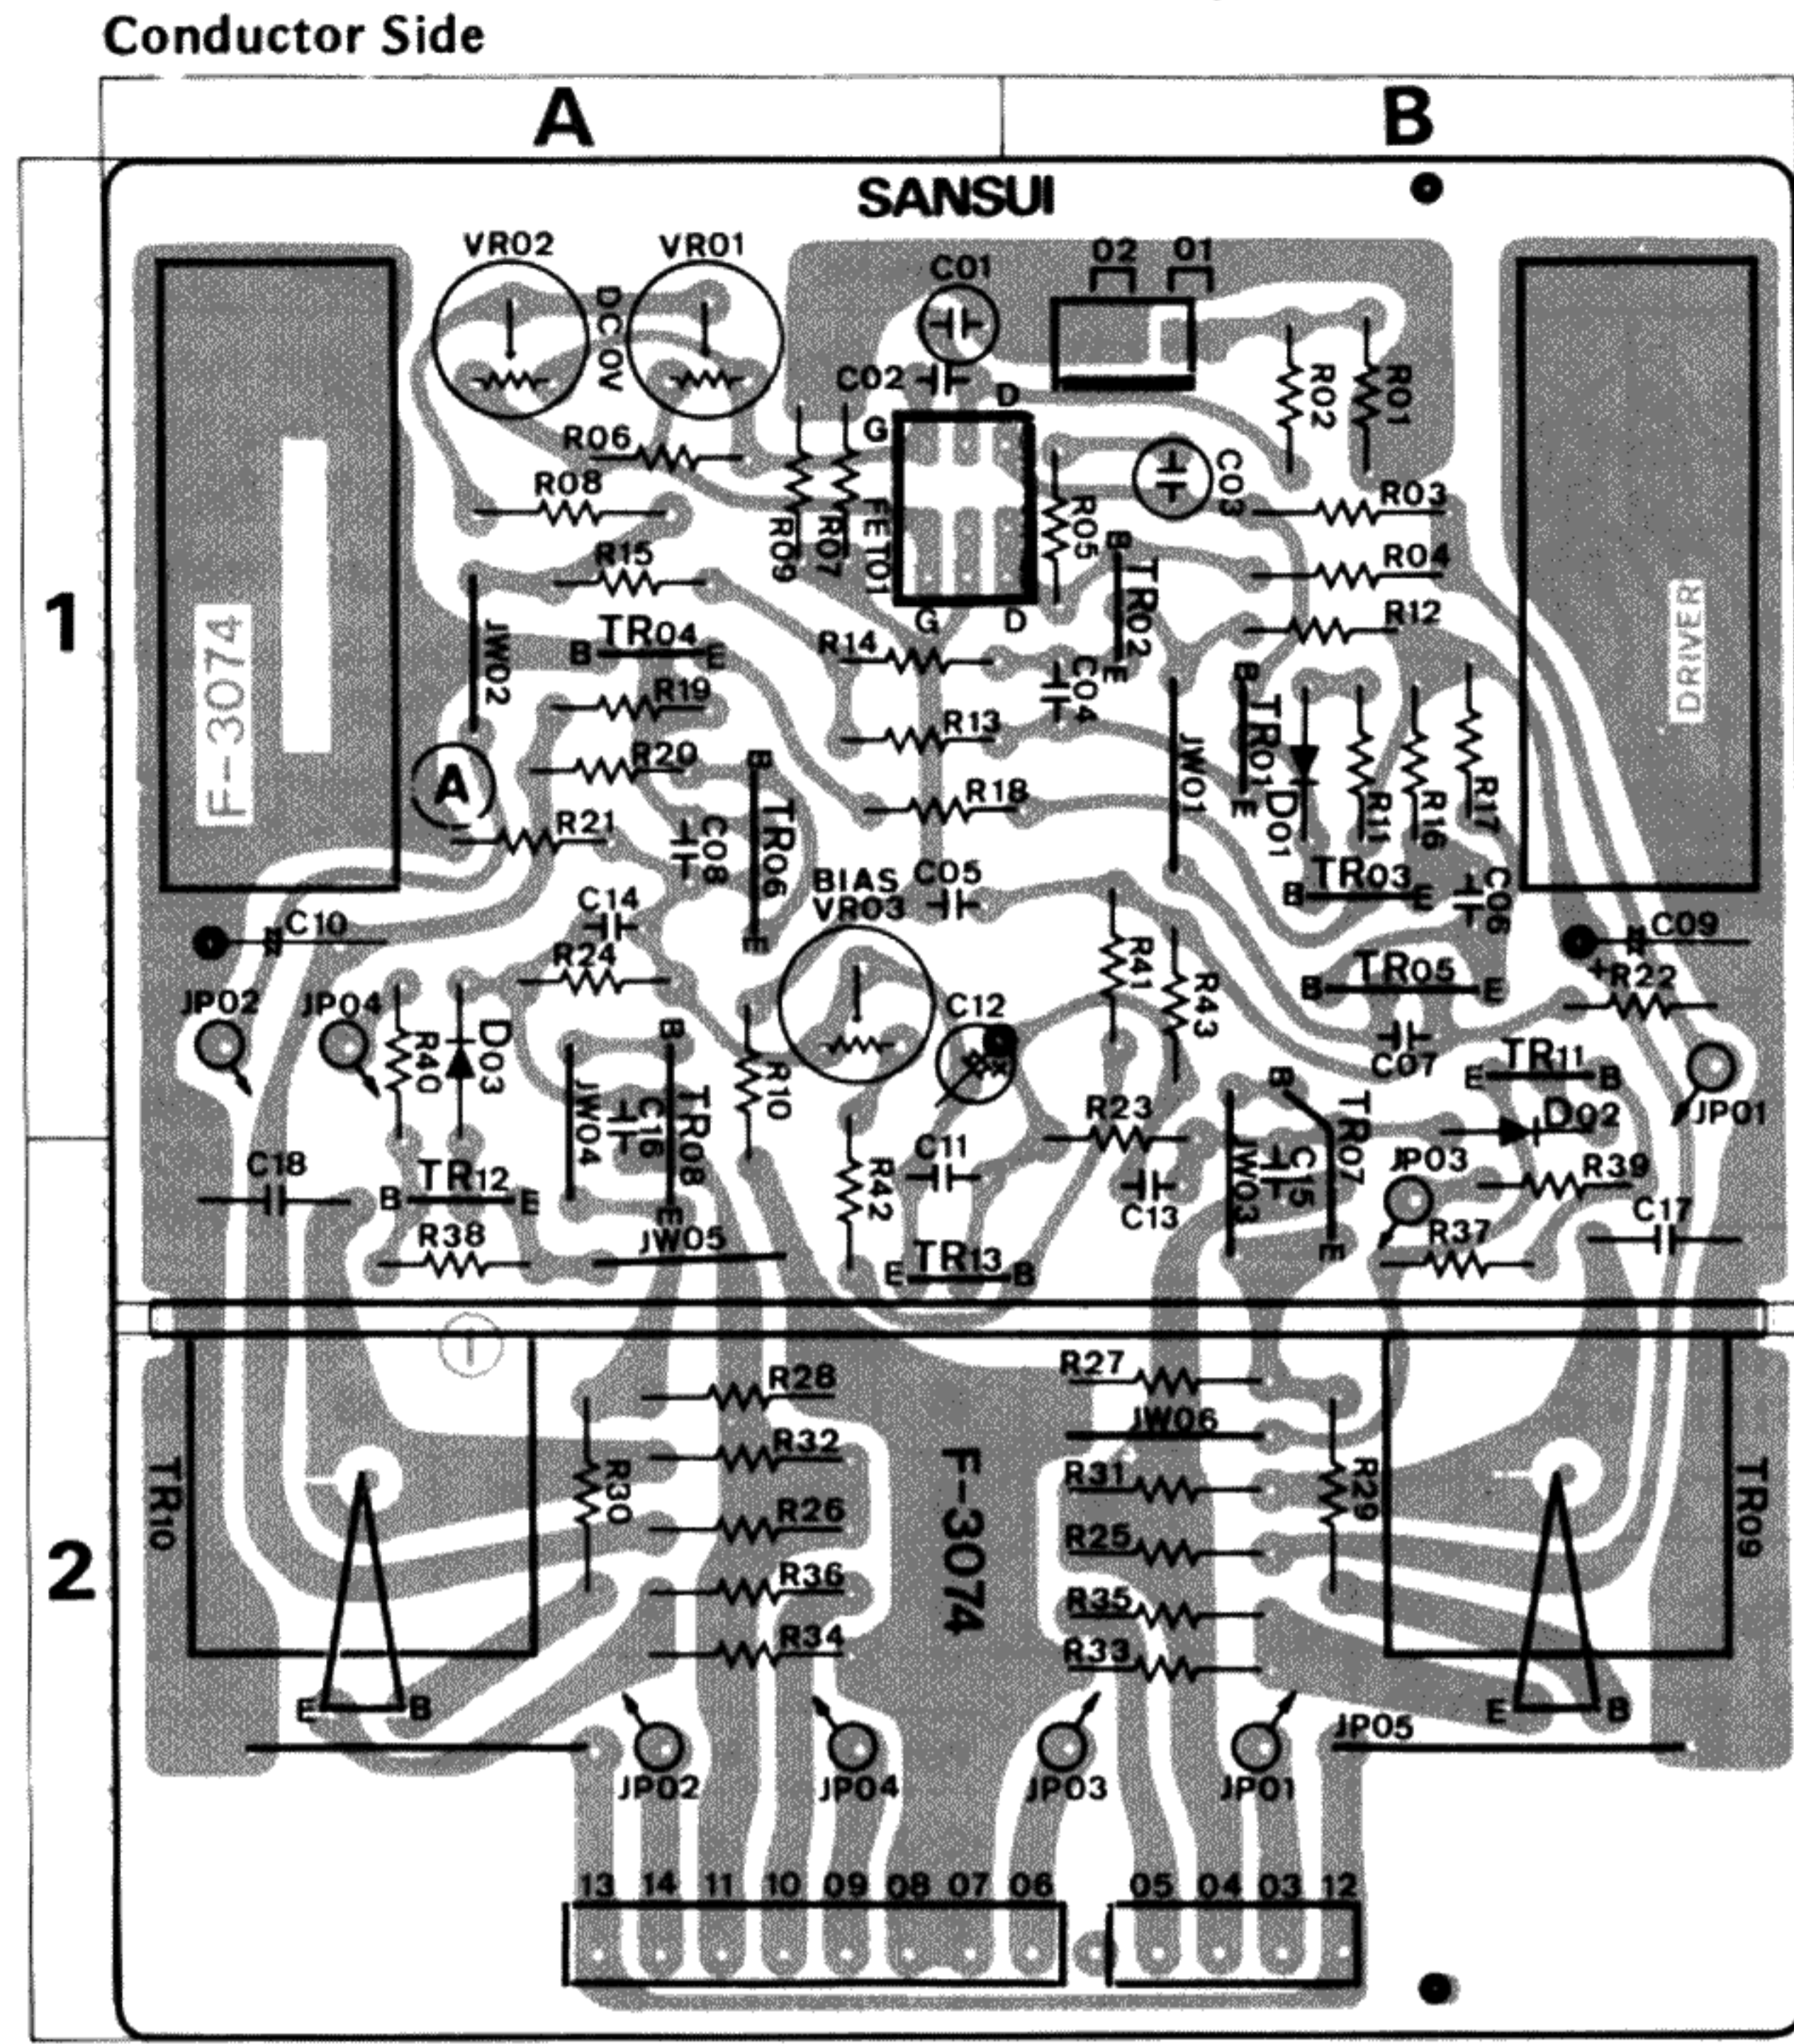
Conductor Side

A

B

SANSUI

1

2

VR02
VR01
DC 0V
C01
02
01
C02
D
G
R06
R08
R09
R07
FET01
R05
C03
R02
R01
R03
R04
R12
R15
JW02
TR04
B
E
R14
G
D
TR02
B
E
C04
R19
R13
JW01
TR01
B
E
D01
R11
R16
R17
A
R20
R18
R21
C08
TR06
B
E
F-3074
DRIVER
BIAS
VR03
C05
TR03
B
E
C06
C10
C14
C09
R24
R41
R43
TR05
B
E
R22
JP02
JP04
R40
D03
R10
C12
C07
TR11
E
B
JP01
JW04
C16
TR08
B
E
R23
TR07
B
E
D02
C18
TR12
B
E
R42
C11
C13
JW03
C15
JP03
R39
R38
JW05
TR13
E
B
R37
C17
R27
R28
JW06
R32
TR10
R30
F-3074
R31
R29
TR09
R26
R25
R36
R35
R34
R33
E
B
E
B
JP05
JP02
JP04
JP03
JP01
13
14
11
10
09
08
07
06
05
04
03
12